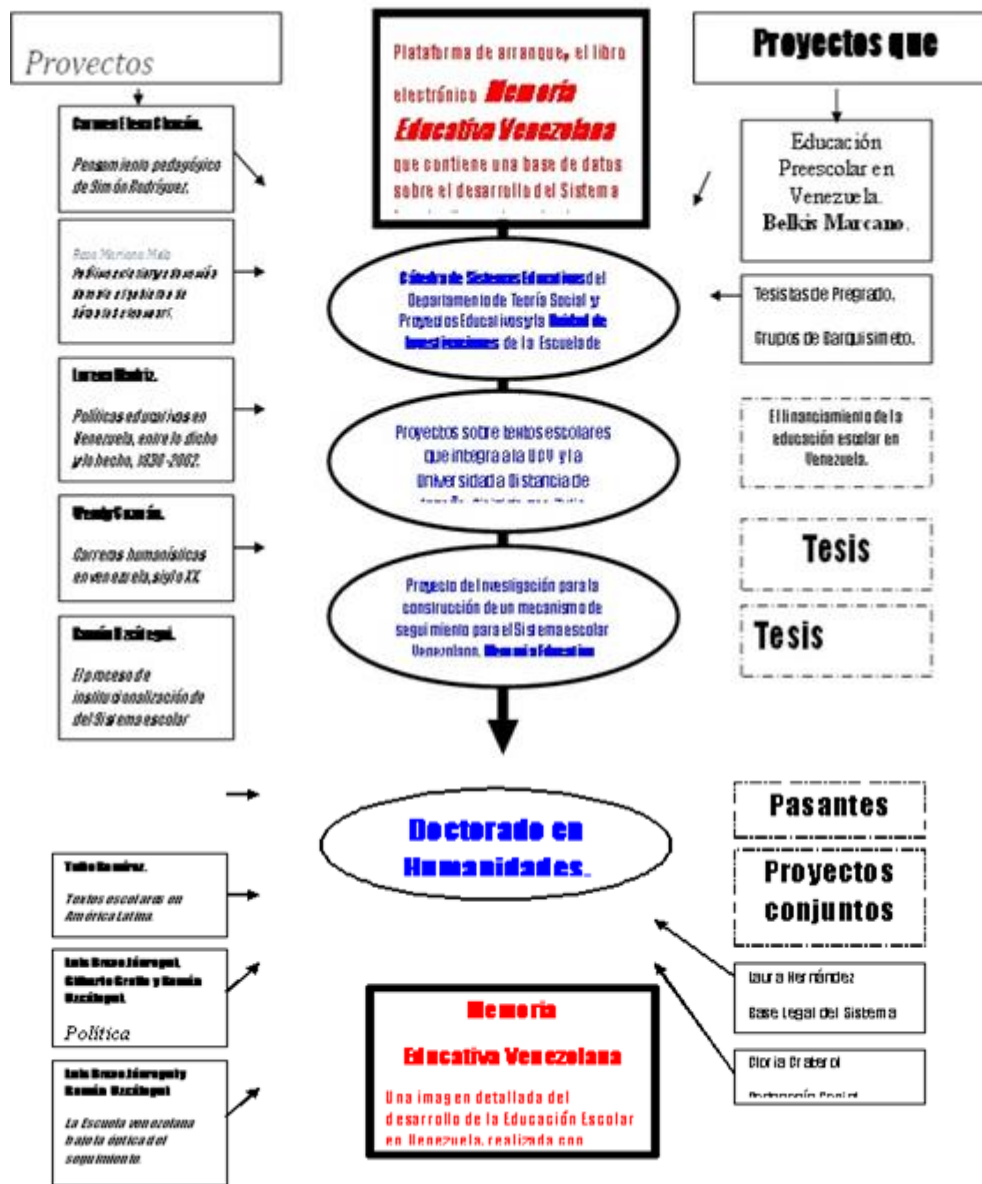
Provectos

Carmen Elena Guzmán.

Pensamiento pedagógico de Simón Rodríguez.

Rosa Mariana Malo

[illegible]

Lorena Madriz.

Políticas educativas en Venezuela, entre lo dicho y lo hecho, 1830-2002.

Wendy Guzmán.

Carreras humanísticas en venezuela, siglo XX.

Ramón Uzcátegui.

El proceso de institucionalización de del Sistema escolar

Plataforma de arranque, el libro electrónico Memoria Educativa Venezolana que contiene una base de datos sobre el desarrollo del Sistema

Cátedra de Sistemas Educativos del Departamento de Teoría Social y Proyectos Educativos y la Unidad de Investigaciones de la Escuela de

Proyectos sobre textos escolares que integra a la UCV y la Universidad a Distancia de

Proyecto de Investigación para la construcción de un mecanismo de seguimiento para el Sistema escolar Venezolano. Memoria Educativa

Proyectos que

Educación Preescolar en Venezuela. Belkis Marcano.

Tesistas de Pregrado.

Grupos de Barquisimeto.

El financiamiento de la educación escolar en Venezuela.

Tesis

Tesis

Doctorado en Humanidades.

Pasantes

Proyectos conjuntos

Tulio Ramírez.

Textos escolares en América Latina.

Luis Bravo Jáuregui, Gilberto Gratía y Ramón Uzcátegui.

Política

Luis Bravo Jáuregui y Ramón Uzcátegui

La Escuela venezolana bajo la óptica del seguimiento.

Memoria

Educativa Venezolana

Una imagen detallada del desarrollo de la Educación Escolar en Venezuela, realizada con

laura Hernández

Base Legal del Sistema

Gloria Graterol

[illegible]